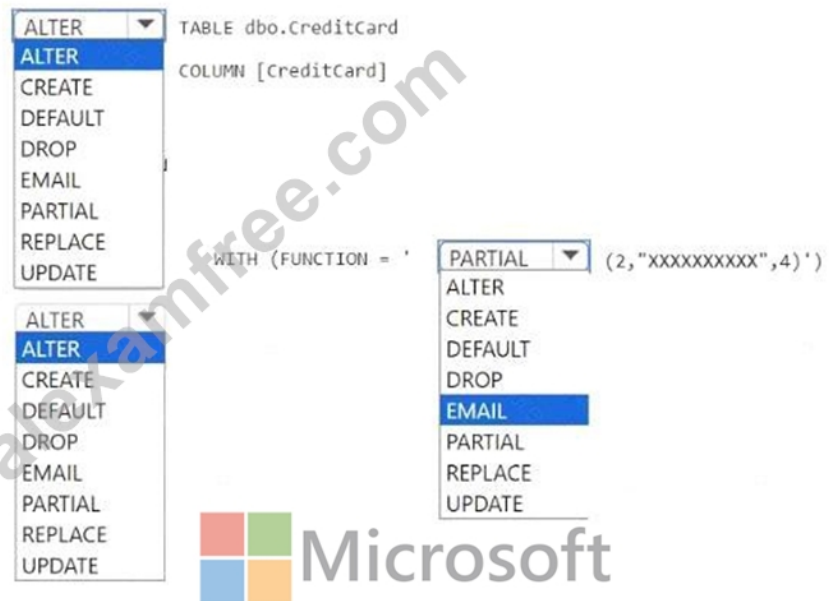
ALTER

ALTER
CREATE
DEFAULT
DROP
EMAIL
PARTIAL
REPLACE
UPDATE

TABLE dbo.CreditCard

COLUMN [CreditCard]

WITH (FUNCTION = '

PARTIAL

ALTER
CREATE
DEFAULT
DROP
EMAIL
PARTIAL
REPLACE
UPDATE

(2,"XXXXXXXXXX",4)')

ALTER

ALTER
CREATE
DEFAULT
DROP
EMAIL
PARTIAL
REPLACE
UPDATE

alexamfree.com

Microsoft